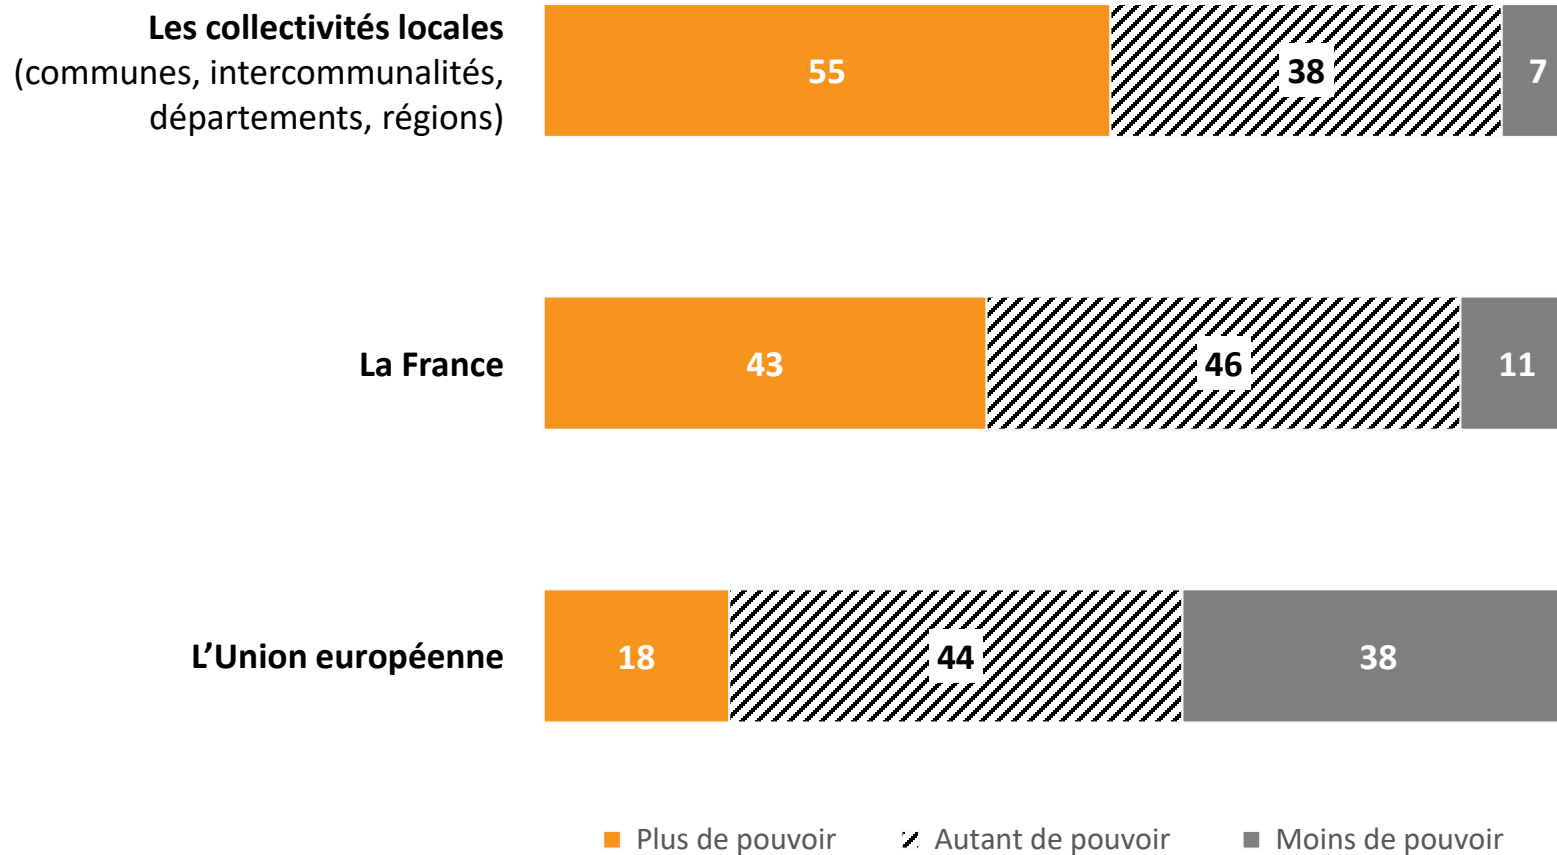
| | Plus de pouvoir | Autant de pouvoir | Moins de pouvoir |
|---|---|---|---|
| **Les collectivités locales** (communes, intercommunalités, départements, régions) | 55 | 38 | 7 |
| **La France** | 43 | 46 | 11 |
| **L'Union européenne** | 18 | 44 | 38 |

Plus de pouvoir  Autant de pouvoir  Moins de pouvoir